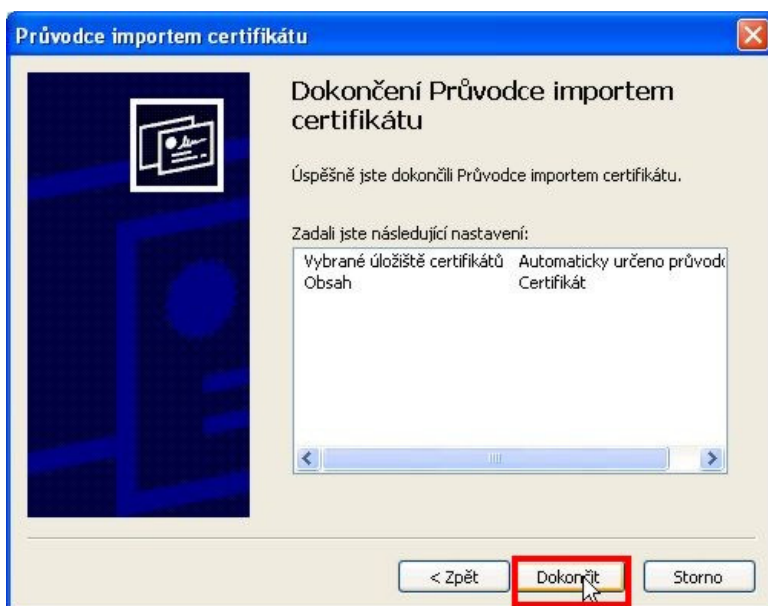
Průvodce importem certifikátu

Dokončení Průvodce importem certifikátu

Úspěšně jste dokončili Průvodce importem certifikátu.

Zadali jste následující nastavení:

| | |
|---|---|
| Vybrané úložiště certifikátů | Automaticky určeno průvod |
| Obsah | Certifikát |

< Zpět Dokončit Storno